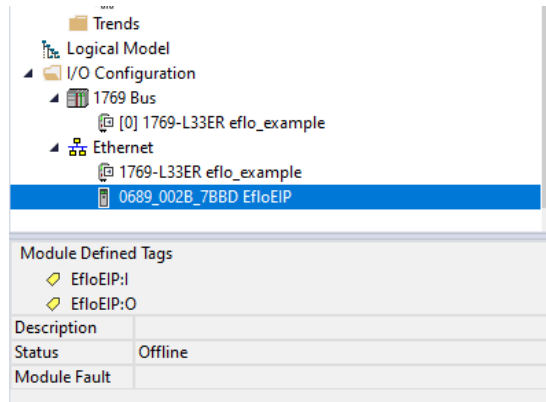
Trends
Logical Model
I/O Configuration
1769 Bus
[0] 1769-L33ER eflo_example
Ethernet
1769-L33ER eflo_example
0689_002B_7BBD EfloEIP

Module Defined Tags
EfloEIP:I
EfloEIP:O

| Description | |
|---|---|
| Status | Offline |
| Module Fault | |